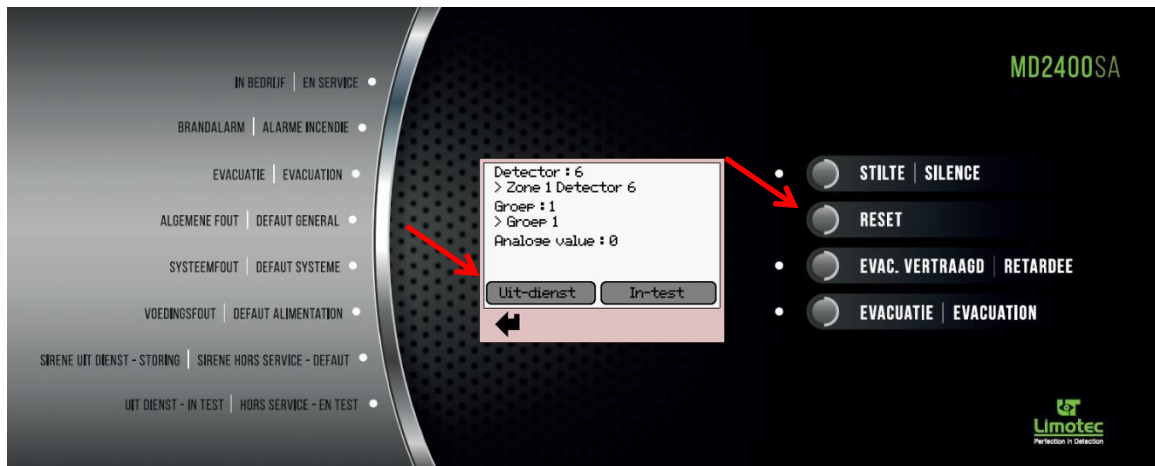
IN BEDRIJF | EN SERVICE

BRANDALARM | ALARME INCENDIE

EVACUATIE | EVACUATION

ALGEMENE FOUT | DEFAUT GENERAL

SYSTEEMFOUT | DEFAUT SYSTEME

VOEDINGSFOUT | DEFAUT ALIMENTATION

SIRENE UIT DIENST - STORING | SIRENE HORS SERVICE - DEFAUT

UIT DIENST - IN TEST | HORS SERVICE - EN TEST

Detector : 6
> Zone 1 Detector 6
Groep : 1
> Groep 1
Analoge value : 0

Uit-dienst

In-test

MD2400SA

STILTE | SILENCE

RESET

EVAC. VERTRAAGD | RETARDEE

EVACUATIE | EVACUATION

Limotec
Perfection in Detection